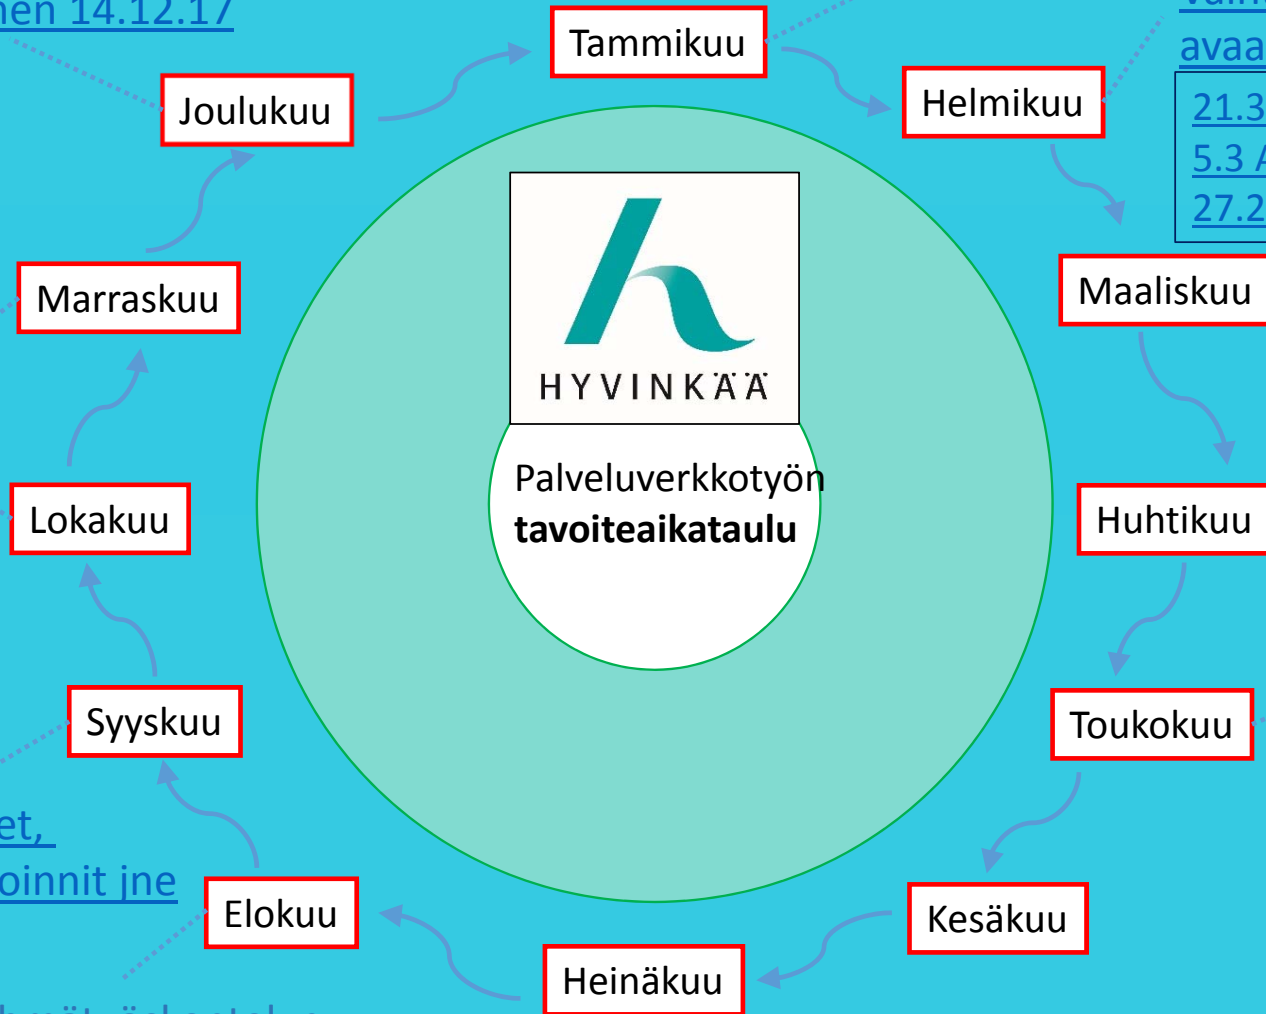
nen 14.12.17

Tammikuu

Joulukuu

Helmikuu

avaa

21.3

5.3 A

27.2

HYVINKÄÄ

Marraskuu

Maaliskuu

Palveluverkkotyön **tavoiteaikataulu**

Lokakuu

Huhtikuu

Toukokuu

Syyskuu

et,

oinnit jne

Elokuu

Kesäkuu

Heinäkuu